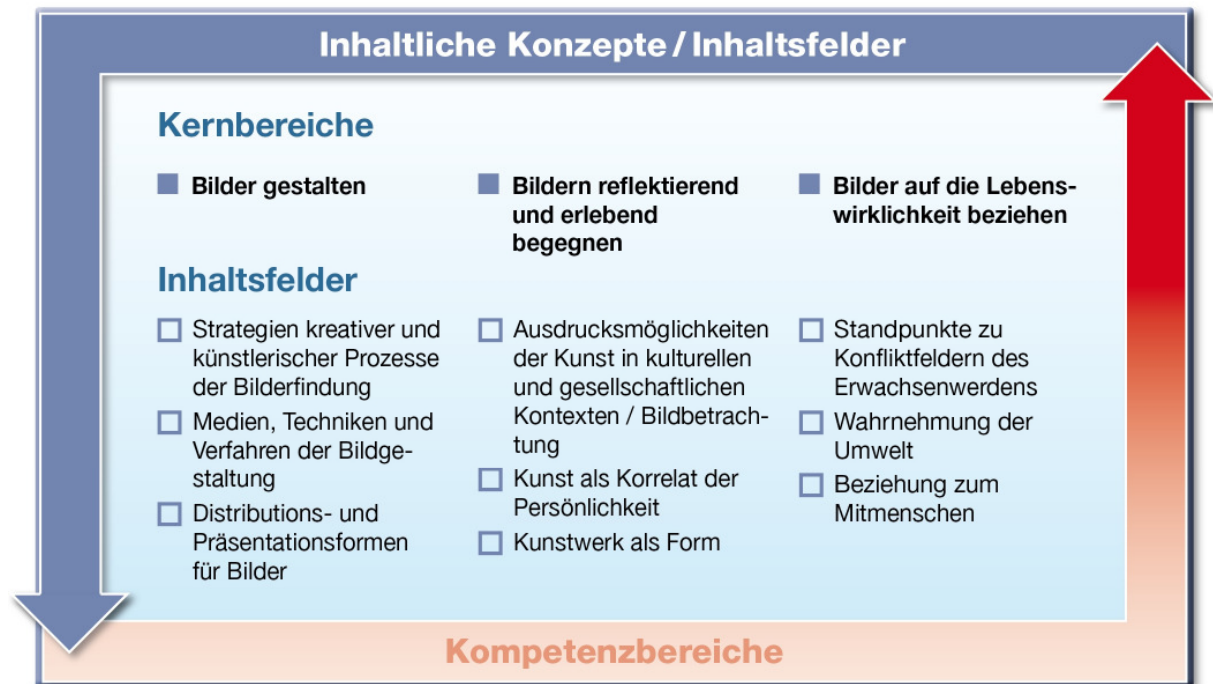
Inhaltliche Konzepte / Inhaltsfelder

Kernbereiche

■ Bilder gestalten

■ Bildern reflektierend und erlebend begegnen

■ Bilder auf die Lebenswirklichkeit beziehen

Inhaltsfelder

□ Strategien kreativer und künstlerischer Prozesse der Bilderfindung

□ Medien, Techniken und Verfahren der Bildgestaltung

□ Distributions- und Präsentationsformen für Bilder

□ Ausdrucksmöglichkeiten der Kunst in kulturellen und gesellschaftlichen Kontexten / Bildbetrachtung

□ Kunst als Korrelat der Persönlichkeit

□ Kunstwerk als Form

□ Standpunkte zu Konfliktfeldern des Erwachsenwerdens

□ Wahrnehmung der Umwelt

□ Beziehung zum Mitmenschen

Kompetenzbereiche